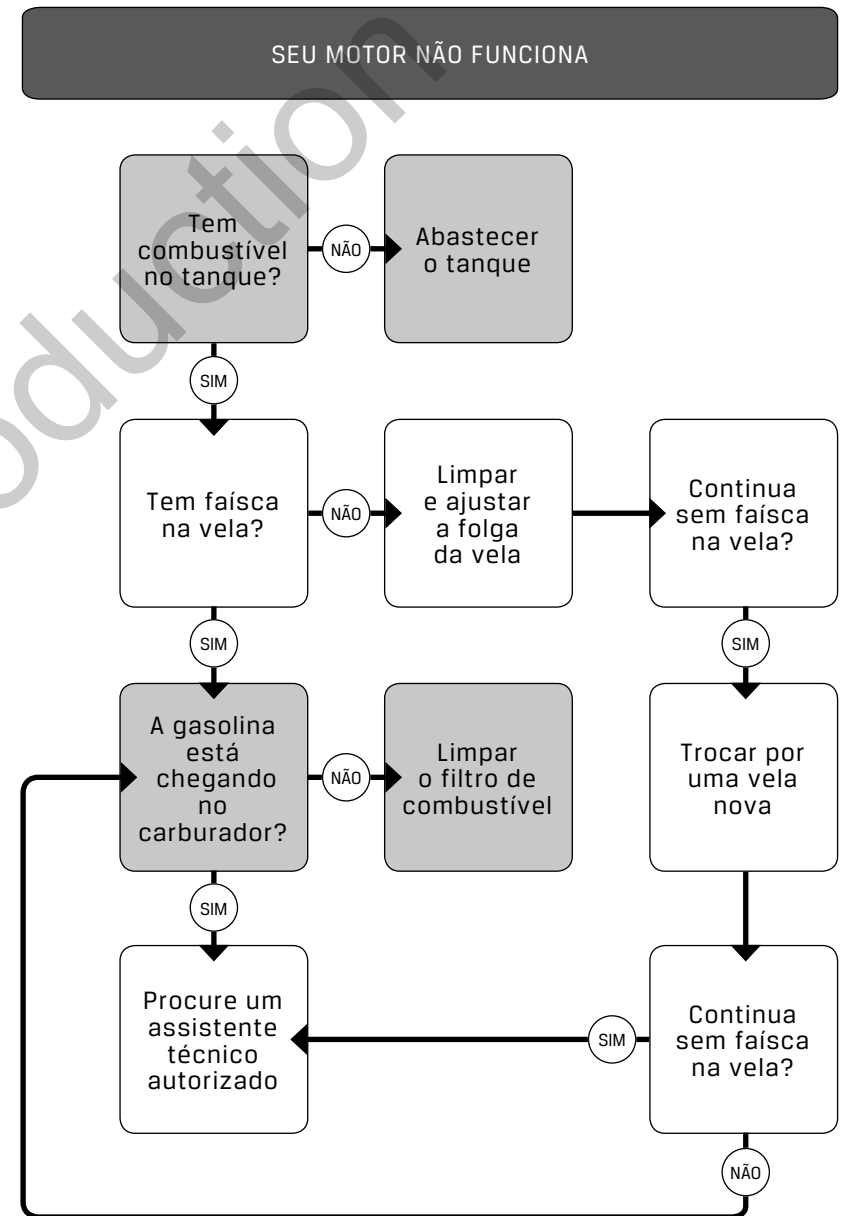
SEU MOTOR NÃO FUNCIONA

Tem combustível no tanque?

NÃO

Abastecer o tanque

SIM

Tem faísca na vela?

NÃO

Limpar e ajustar a folga da vela

Continua sem faísca na vela?

SIM

SIM

A gasolina está chegando no carburador?

NÃO

Limpar o filtro de combustível

Trocar por uma vela nova

SIM

Procure um assistente técnico autorizado

SIM

Continua sem faísca na vela?

NÃO

oduction